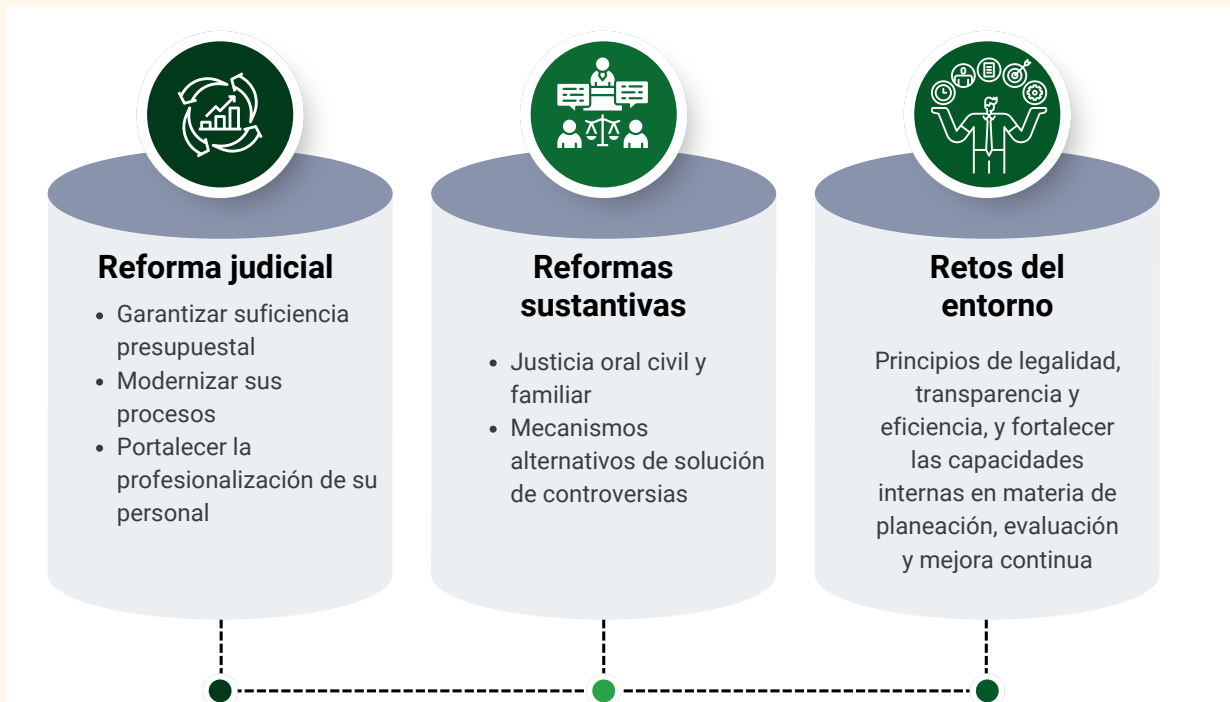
Reforma judicial

- Garantizar suficiencia presupuestal
- Modernizar sus procesos
- Portalecer la profesionalización de su personal

Reformas sustantivas

- Justicia oral civil y familiar
- Mecanismos alternativos de solución de controversias

Retos del entorno

Principios de legalidad, transparencia y eficiencia, y fortalecer las capacidades internas en materia de planeación, evaluación y mejora continua